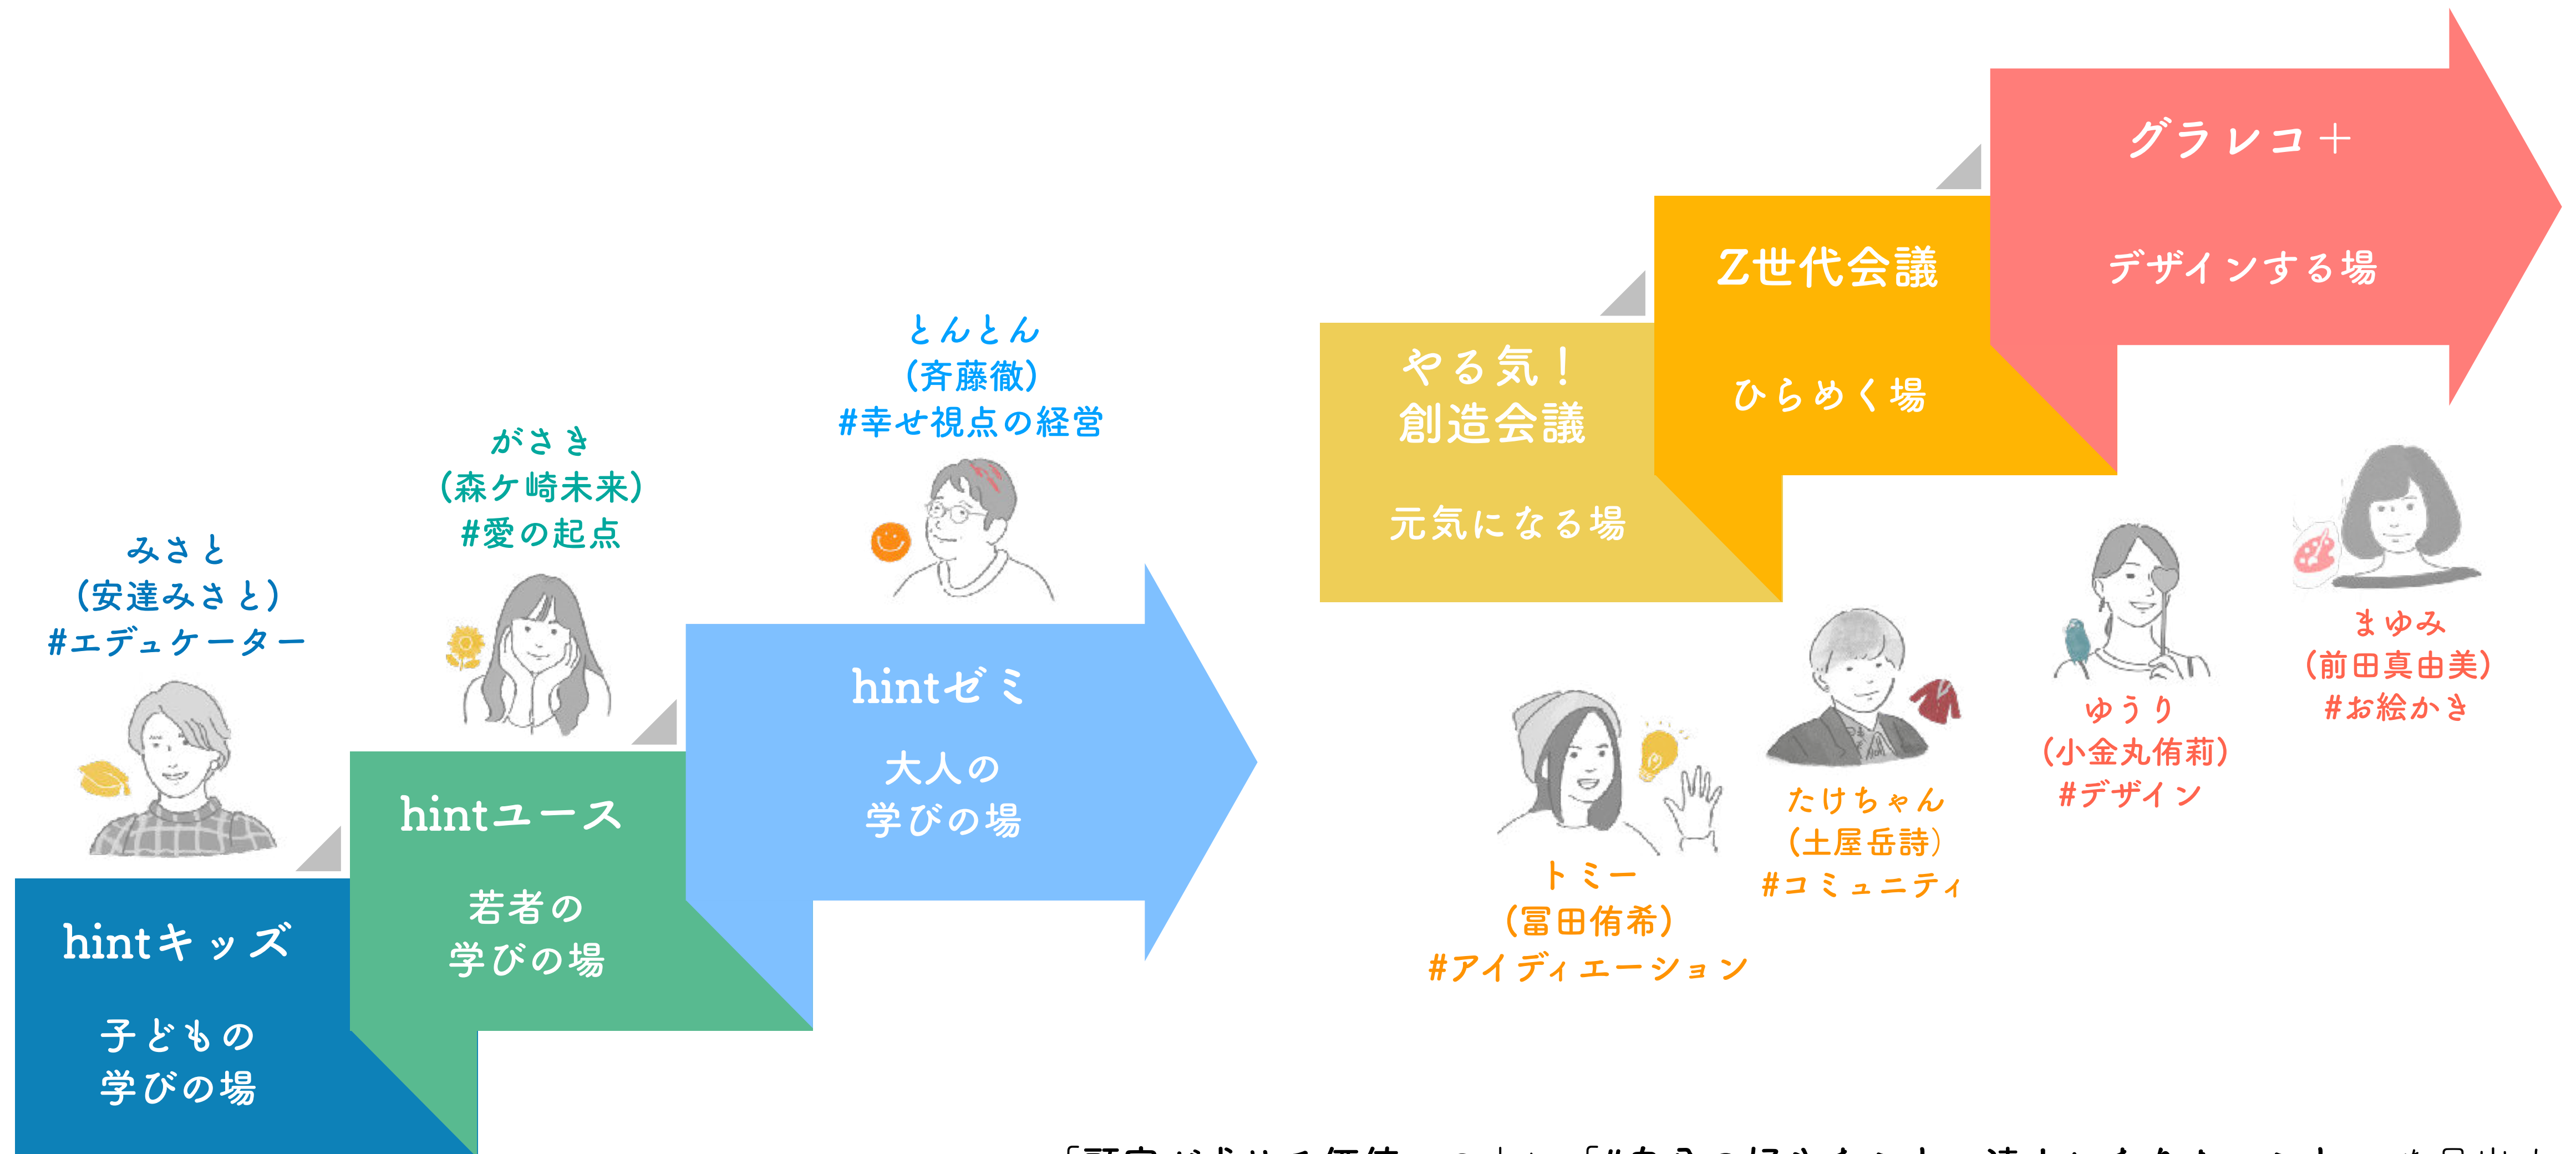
グラレコ＋

デザインする場

Z世代会議

ひらめく場

やる気！
創造会議

元気になる場

とんとん
(斉藤徹)
#幸せ視点の経営

がさき
(森ケ崎未来)
#愛の起点

みさと
(安達みさと)
#エデュケーター

hintゼミ

大人の
学びの場

hintユース

若者の
学びの場

hintキッズ

子どもの
学びの場

まゆみ
(前田真由美)
#お絵かき

ゆうり
(小金丸侑莉)
#デザイン

たけちゃん
(土屋岳詩)
#コミュニティ

トミー
(冨田侑希)
#アイディエーション

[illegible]